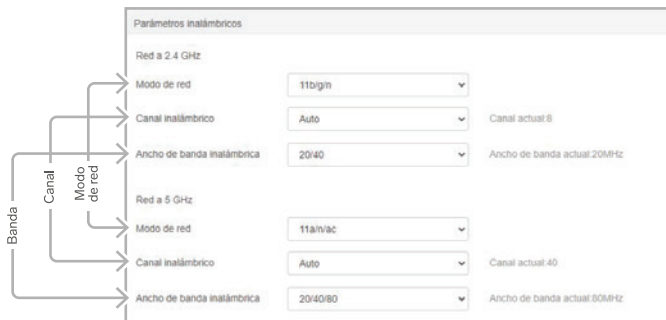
Parámetros inalámbricos

Red a 2.4 GHz

Modo de red
11b/g/n

Canal inalámbrico
Auto
Canal actual:8

Ancho de banda inalámbrica
20/40
Ancho de banda actual:20MHz

Red a 5 GHz

Modo de red
11a/n/ac

Canal inalámbrico
Auto
Canal actual:40

Ancho de banda inalámbrica
20/40/80
Ancho de banda actual:80MHz

Banda

Canal

Modo de red